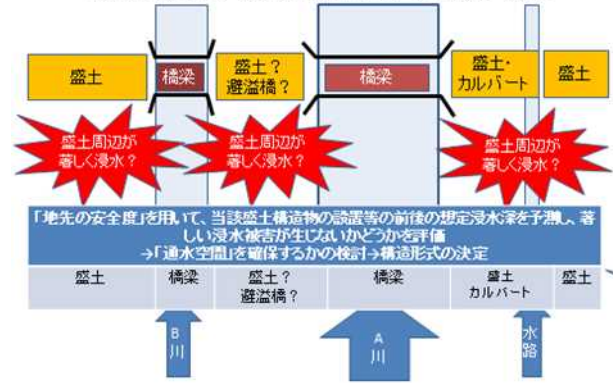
盛土

橋梁

盛土？
避溢橋？

橋梁

盛土・
カルバート

盛土

盛土周辺が著しく浸水？

盛土周辺が著しく浸水？

盛土周辺が著しく浸水？

「地先の安全度」を用いて、当該盛土構造物の設置等の前後の想定浸水深を予測し、著しい浸水被害が生じないかどうかを評価
→「通水空間」を確保するかの検討→構造形式の決定

| 盛土 | 橋梁 | 盛土？ 避溢橋？ | 橋梁 | 盛土 カルバート | 盛土 |
|---|---|---|---|---|---|

B川

A川

水路